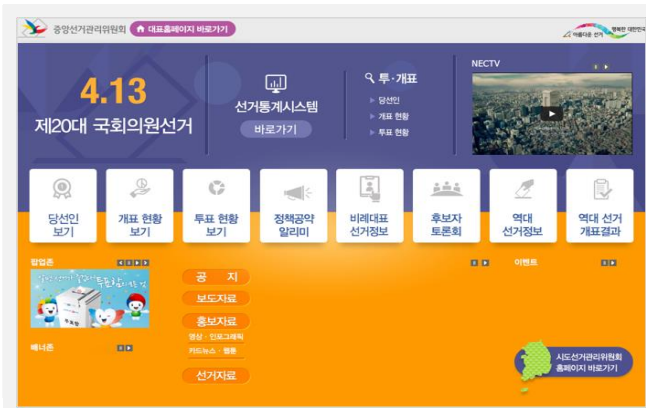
중앙선거관리위원회 대표홈페이지 바로가기

아름다운 선거 행복한 대한민국

4.13
제20대 국회의원선거

선거통계시스템
바로가기

투·개표
당선인
개표 현황
투표 현황

NECTV

당선인 보기
개표 현황 보기
투표 현황 보기
정책공약 알리미
비례대표 선거정보
후보자 토론회
역대 선거정보
역대 선거 개표결과

팝업존

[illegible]

공 지
보도자료
홍보자료
영상 · 인포그래픽
카드뉴스 · 웹툰
선거자료

이벤트

배너존

시도선거관리위원회 홈페이지 바로가기